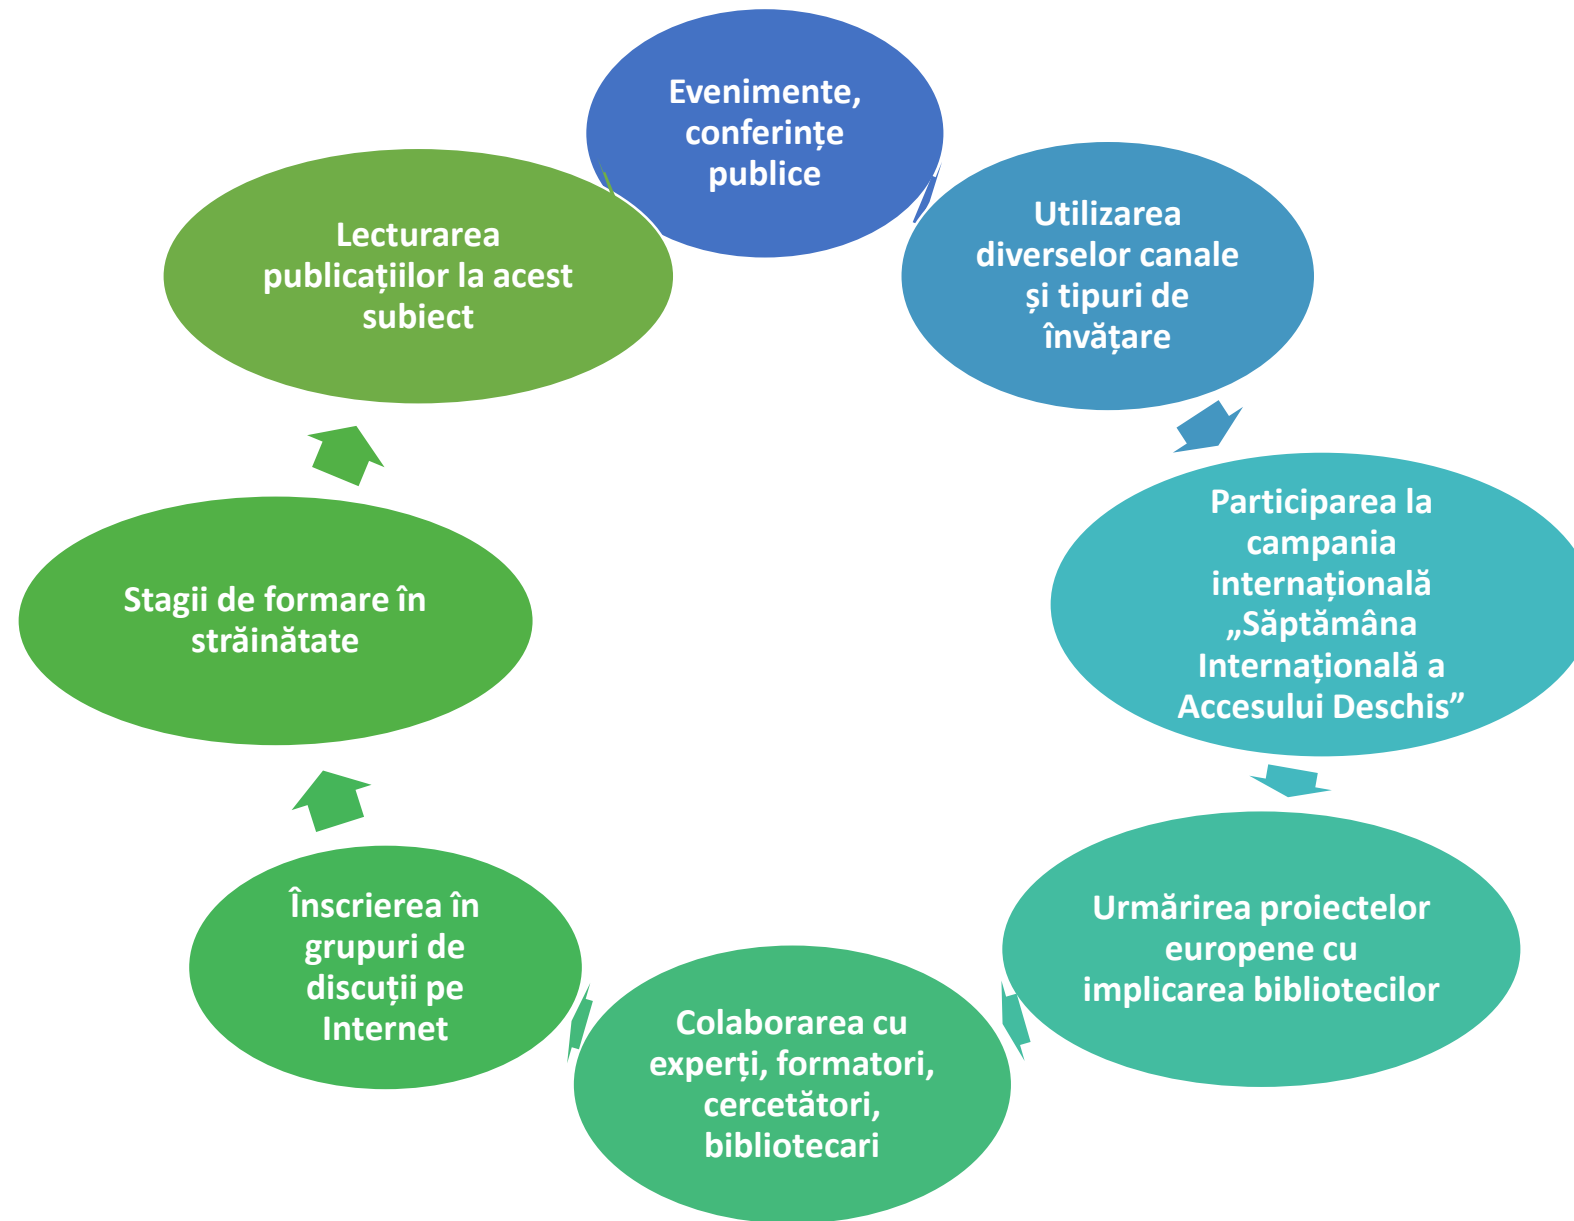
Evenimente, conferințe publice

Utilizarea diverselor canale și tipuri de învățare

Participarea la campania internațională „Săptămâna Internațională a Accesului Deschis”

Urmărirea proiectelor europene cu implicarea bibliotecilor

Colaborarea cu experți, formatori, cercetători, bibliotecari

Înscrierea în grupuri de discuții pe Internet

Stagii de formare în străinătate

Lecturarea publicațiilor la acest subiect